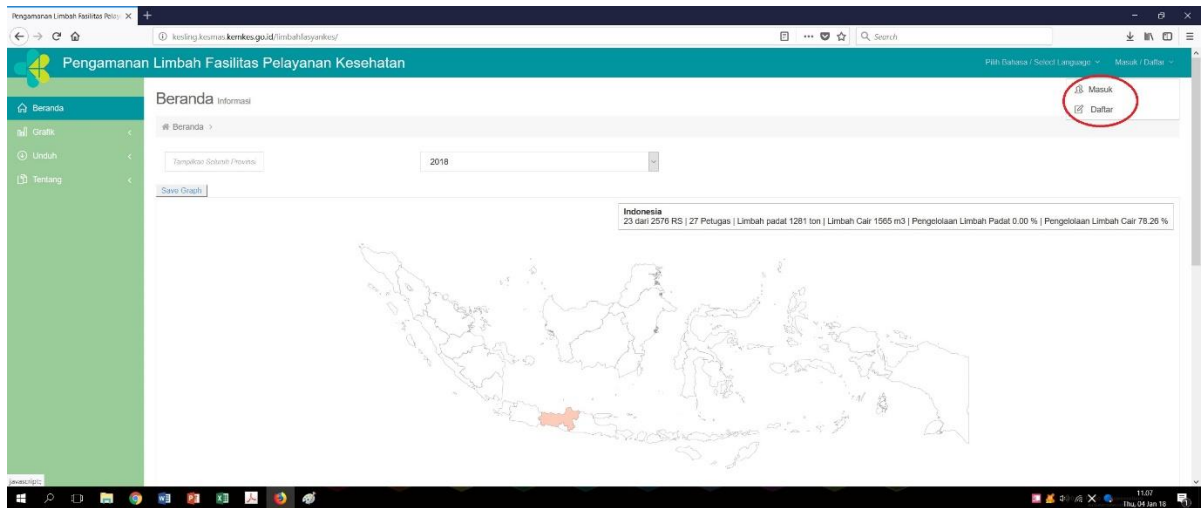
Pengamanan Limbah Fasilitas Pelay ×

kesling.kesmas.kemkes.go.id/limbahfasyankes/

Search

Pengamanan Limbah Fasilitas Pelayanan Kesehatan

Pilih Bahasa / Select Language

Masuk / Daftar

Masuk

Daftar

Beranda

Grafik

Unduh

Tentang

Beranda Informasi

Beranda >

Tampilkan Seluruh Provinsi

2018

Save Graph

Indonesia
23 dari 2576 RS | 27 Petugas | Limbah padat 1281 ton | Limbah Cair 1565 m3 | Pengelolaan Limbah Padat 0.00 % | Pengelolaan Limbah Cair 78.26 %

javascript:;

11:07
Thu, 04 Jan 18